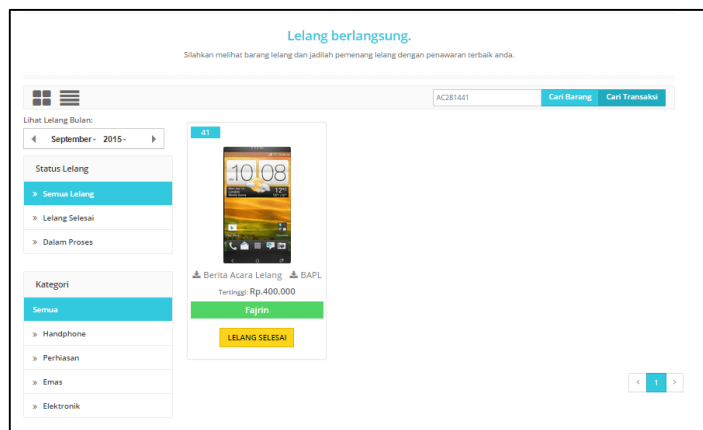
Lelang berlangsung.

Silahkan melihat barang lelang dan jadilah pemenang lelang dengan penawaran terbaik anda.

AC281441

Cari Barang

Cari Transaksi

Lihat Lelang Bulan:

September - 2015 -

Status Lelang

» Semua Lelang

» Lelang Selesai

» Dalam Proses

Kategori

Semua

» Handphone

» Perhiasan

» Emas

» Elektronik

41

10 08

Berita Acara Lelang BAPL

Tertinggi: Rp.400.000

Fajrin

LELANG SELESAI

‹ 1 ›